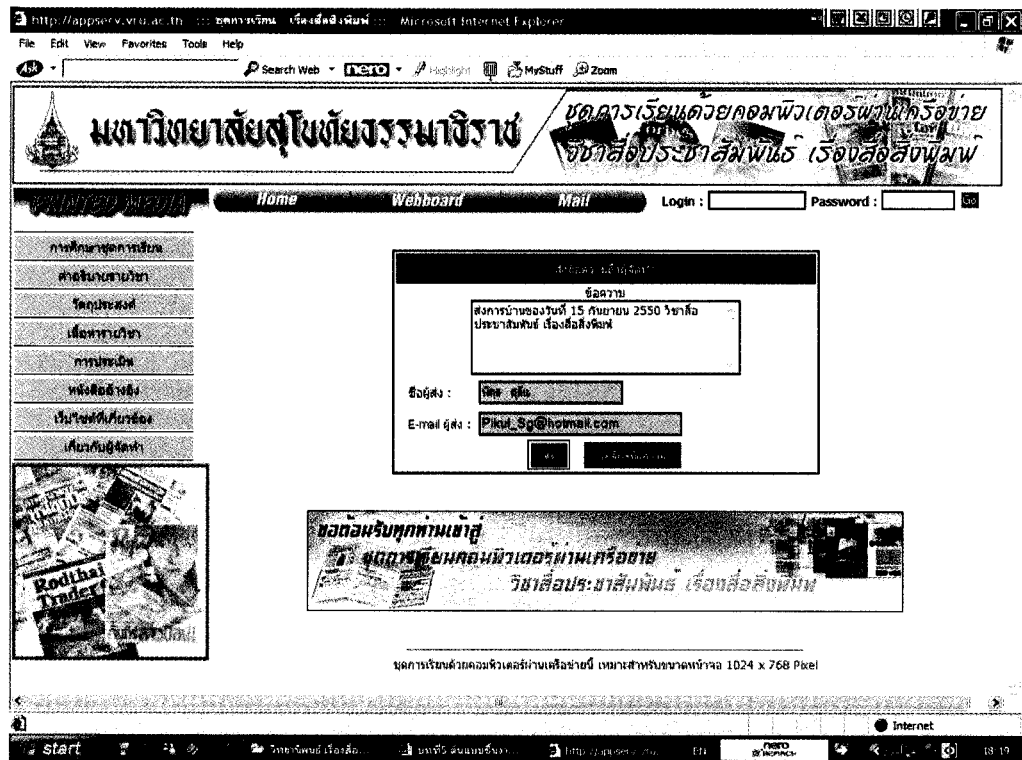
http://appserv.vru.ac.th ::: ชุดการเรียน เรื่องสื่อสิ่งพิมพ์ ::: Microsoft Internet Explorer

File Edit View Favorites Tools Help

Search Web nero Highlight MyStuff Zoom

มหาวิทยาลัยสุโขทัยธรรมาธิราช

ชุดการเรียนด้วยคอมพิวเตอร์ผ่านเครือข่าย วิชาสื่อประชาสัมพันธ์ เรื่องสื่อสิ่งพิมพ์

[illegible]

Home Webboard Mail Login : Password : Go

การศึกษาชุดการเรียน

คำอธิบายรายวิชา

วัตถุประสงค์

เนื้อหารายวิชา

การประเมิน

หนังสืออ้างอิง

เว็บไซต์ที่เกี่ยวข้อง

เกี่ยวกับผู้จัดทำ

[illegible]

ข้อความ

ส่งการบ้านของวันที่ 15 กันยายน 2550 วิชาสื่อประชาสัมพันธ์ เรื่องสื่อสิ่งพิมพ์

ชื่อผู้ส่ง : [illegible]

E-mail ผู้ส่ง : Pikul_Sg@hotmail.com

ส่ง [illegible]

Rodithai Traders

ขอต้อนรับทุกท่านเข้าสู่ ชุดการเรียนคอมพิวเตอร์ผ่านเครือข่าย วิชาสื่อประชาสัมพันธ์ เรื่องสื่อสิ่งพิมพ์

ชุดการเรียนด้วยคอมพิวเตอร์ผ่านเครือข่ายนี้ เหมาะสำหรับขนาดหน้าจอ 1024 x 768 Pixel

Internet

start วิชาสัมพันธ์ เรื่องสื่อ... บทที่5 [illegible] http://appserv.vru... EN nero 18:19